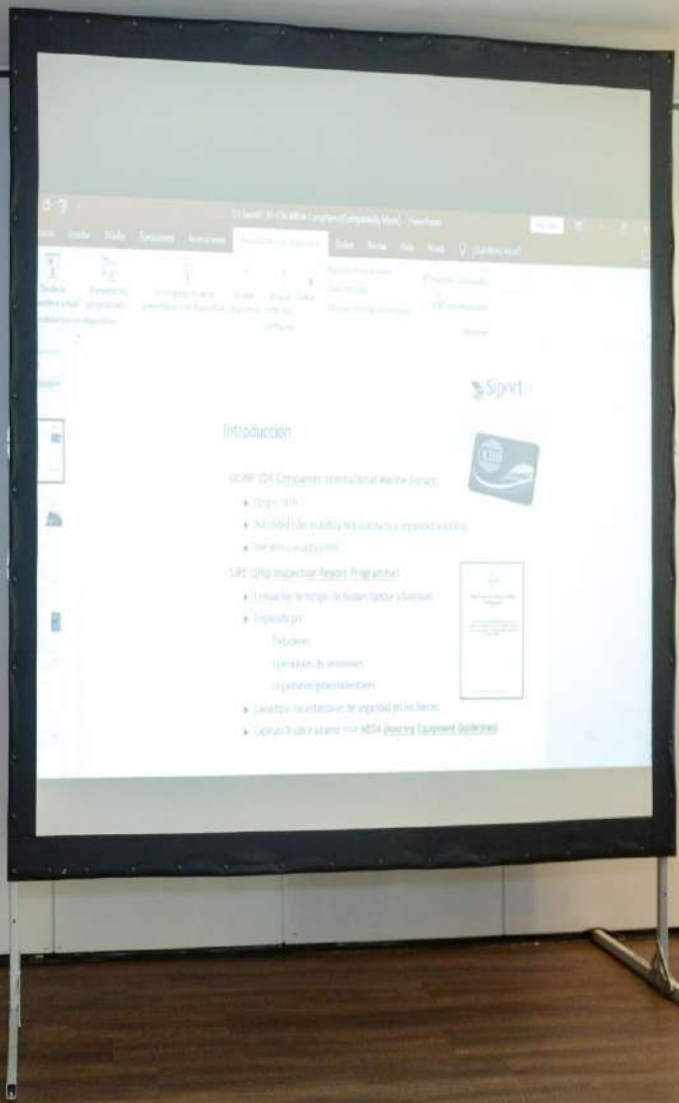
Inicio Insertar Diseño Transiciones Animaciones Presentación con diapositivas Revisar Vista Ayuda ¿Qué desea hacer?

Siport

Introducción

OCIMF (Oil Companies International Marine Forum)

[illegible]

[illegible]

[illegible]

SIRE (Ship Inspection Report Programme)

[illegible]

Empleado por:

Petroleras

Operadores de terminales

Organismos gubernamentales

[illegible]

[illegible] MEG4 (Mooring Equipment Guidelines)